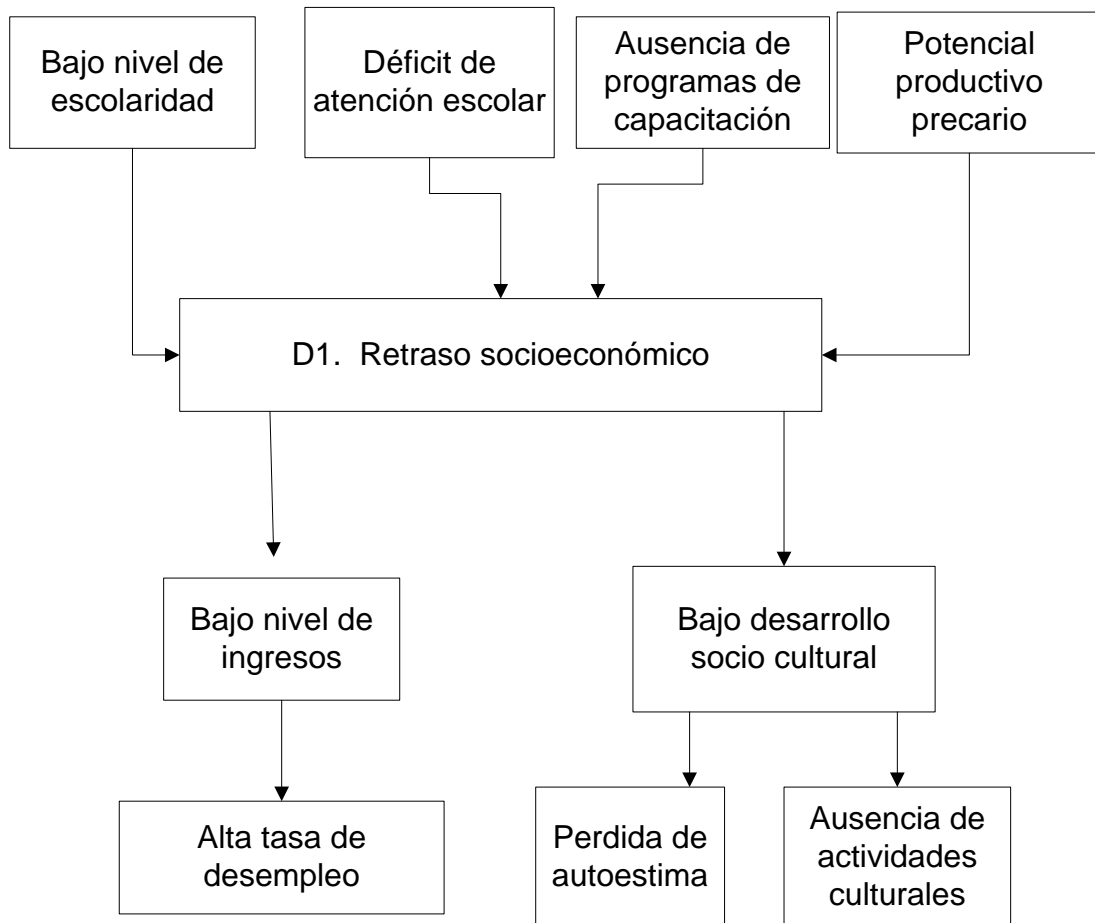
Bajo nivel de escolaridad

Déficit de atención escolar

Ausencia de programas de capacitación

Potencial productivo precario

D1. Retraso socioeconómico

Bajo nivel de ingresos

Bajo desarrollo socio cultural

Alta tasa de desempleo

Perdida de autoestima

Ausencia de actividades culturales